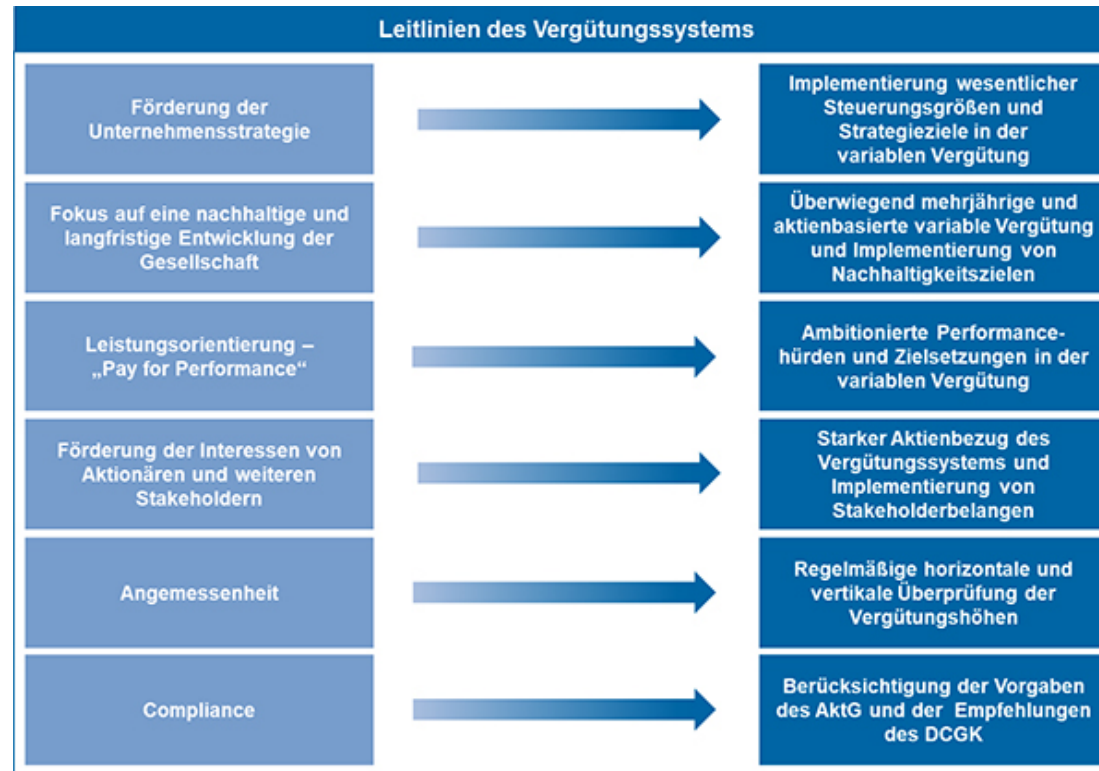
Leitlinien des Vergütungssystems

Förderung der Unternehmensstrategie

Implementierung wesentlicher Steuerungsgrößen und Strategieziele in der variablen Vergütung

Fokus auf eine nachhaltige und langfristige Entwicklung der Gesellschaft

Überwiegend mehrjährige und aktienbasierte variable Vergütung und Implementierung von Nachhaltigkeitszielen

Leistungsorientierung – „Pay for Performance“

Ambitionierte Performancehürden und Zielsetzungen in der variablen Vergütung

Förderung der Interessen von Aktionären und weiteren Stakeholdern

Starker Aktienbezug des Vergütungssystems und Implementierung von Stakeholderbelangen

Angemessenheit

Regelmäßige horizontale und vertikale Überprüfung der Vergütungshöhen

Compliance

Berücksichtigung der Vorgaben des AktG und der Empfehlungen des DCGK